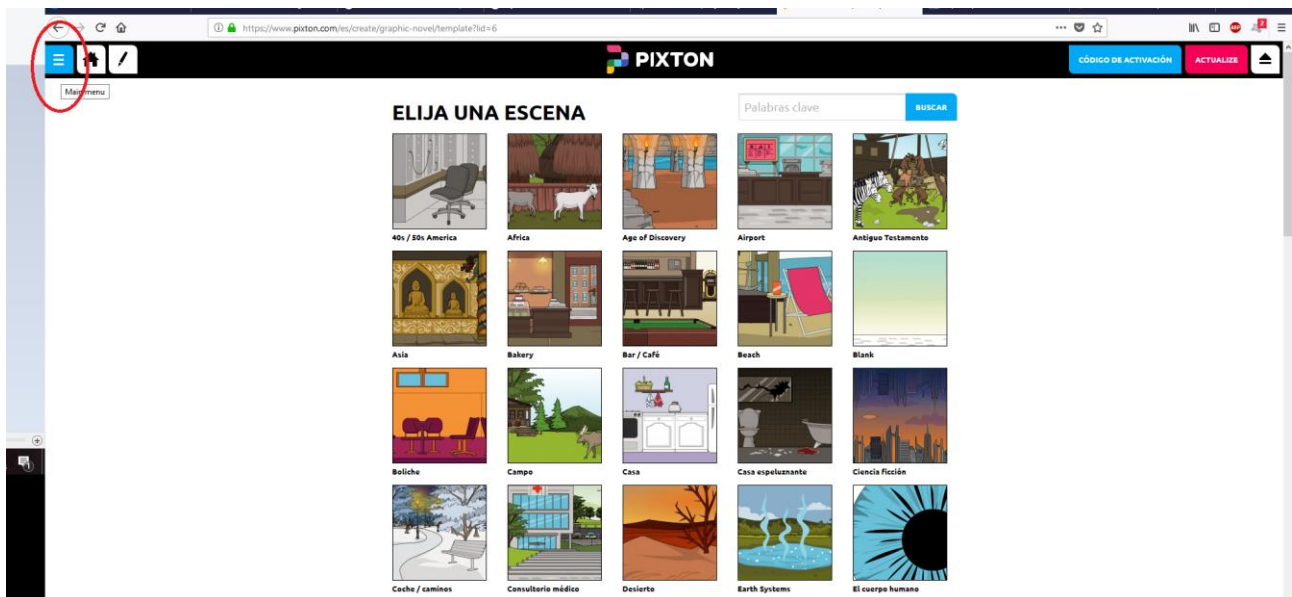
https://www.pixton.com/es/create/graphic-novel/template?lid=6

PIXTON

CÓDIGO DE ACTIVACIÓN

ACTUALIZE

Main menu

ELIJA UNA ESCENA

Palabras clave

BUSCAR

40s / 50s America

Africa

Age of Discovery

Airport

Antiguo Testamento

Asia

Bakery

Bar / Café

Beach

Blank

Boliche

Campo

Casa

Casa espeluznante

Ciencia ficción

Coche / caminos

Consultorio médico

Desierto

Earth Systems

El cuerpo humano